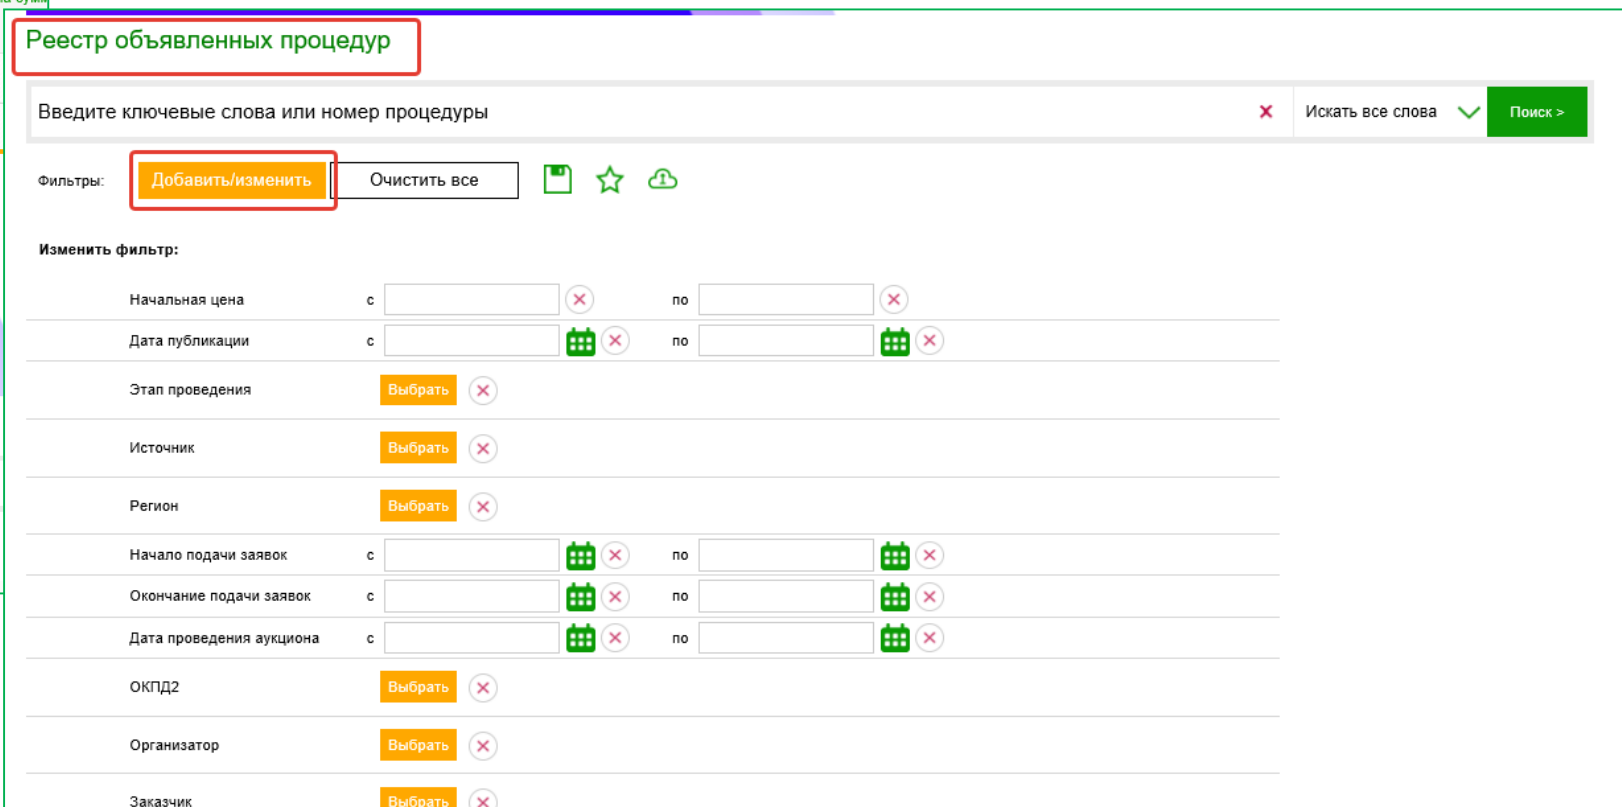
Реестр объявленных процедур

Введите ключевые слова или номер процедуры

Искать все слова

Поиск >

Фильтры: Добавить/изменить Очистить все

Изменить фильтр:

| | | | | |
|---|---|---|---|---|
| Начальная цена | с | | по | |
| Дата публикации | с | | по | |
| Этап проведения | Выбрать | | | |
| Источник | Выбрать | | | |
| Регион | Выбрать | | | |
| Начало подачи заявок | с | | по | |
| Окончание подачи заявок | с | | по | |
| Дата проведения аукциона | с | | по | |
| ОКПД2 | Выбрать | | | |
| Организатор | Выбрать | | | |
| Заказчик | Выбрать | | | |